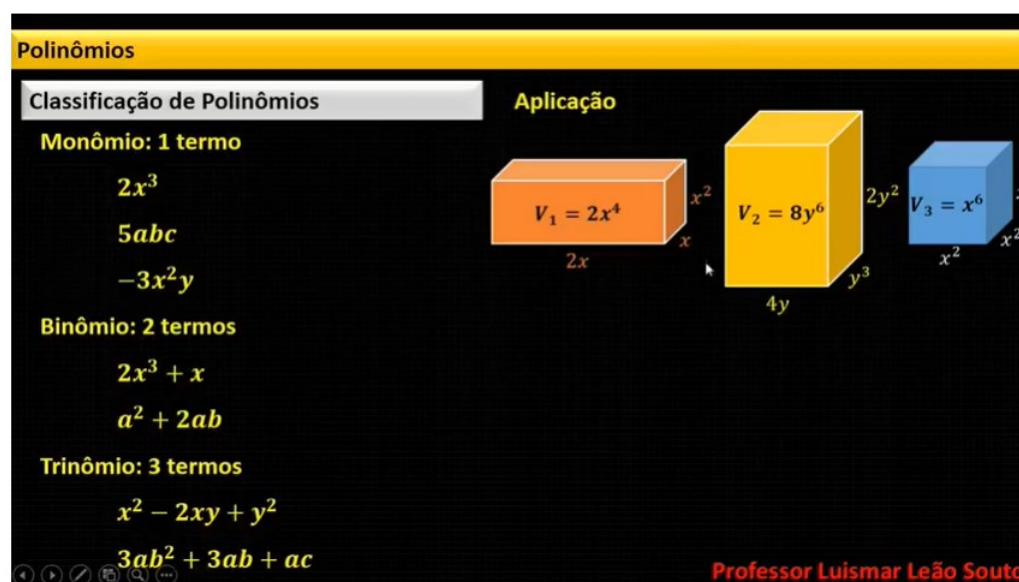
Polinômios

Classificação de Polinômios

Monômio: 1 termo

$2x^3$

$5abc$

$-3x^2y$

Binômio: 2 termos

$2x^3 + x$

$a^2 + 2ab$

Trinômio: 3 termos

$x^2 - 2xy + y^2$

$3ab^2 + 3ab + ac$

Aplicação

$V_1 = 2x^4$

$x^2$

$x$

$2x$

$V_2 = 8y^6$

$2y^2$

$y^3$

$4y$

$V_3 = x^6$

$x^2$

$x^2$

Professor Luismar Leão Souto